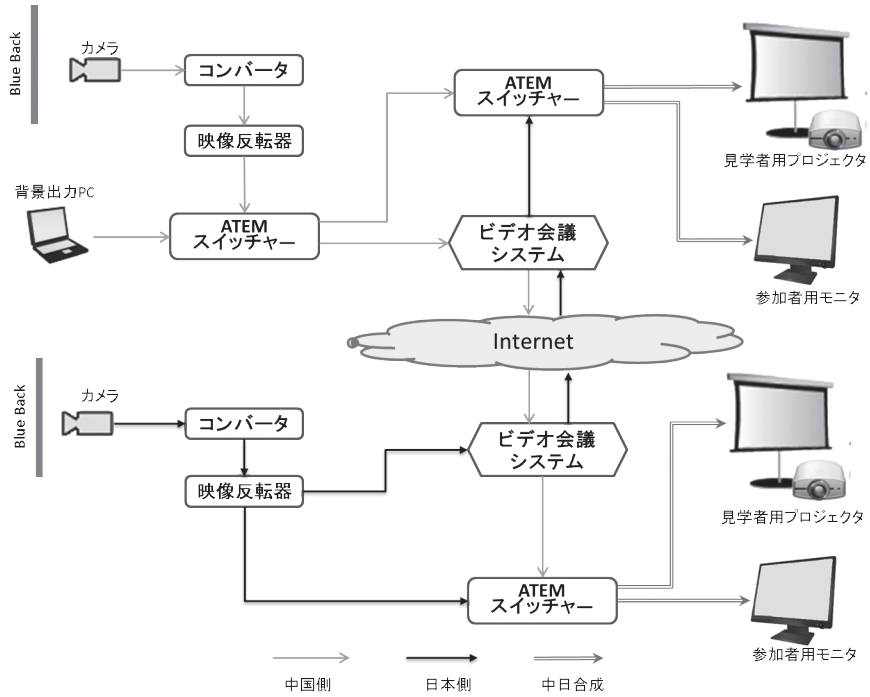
Blue Back

カメラ

コンバータ

映像反転器

背景出力PC

ATEM スイッチャー

ATEM スイッチャー

ビデオ会議 システム

見学者用プロジェクタ

参加者用モニタ

Internet

Blue Back

カメラ

コンバータ

映像反転器

ビデオ会議 システム

ATEM スイッチャー

見学者用プロジェクタ

参加者用モニタ

中国側

日本側

中日合成